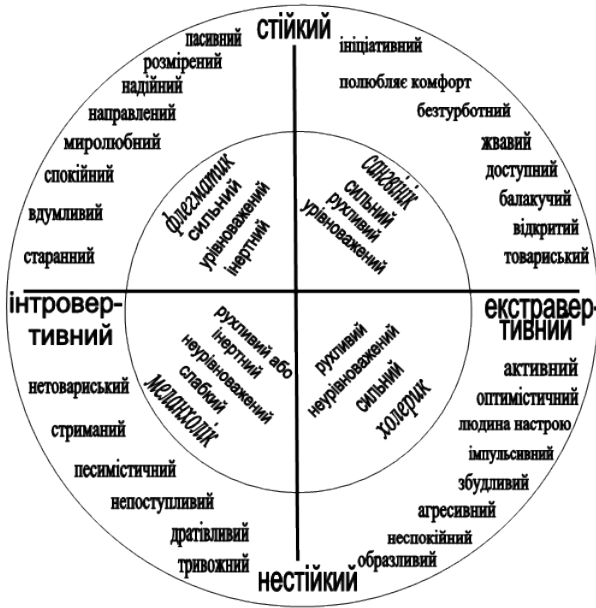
стійкий

пасивний
розмірений
надійний
направлений
миролюбний
спокійний
вдумливий
старанний

ініціативний
полюбляє комфорт
безтурботний
жвавий
доступний
балакучий
відкритий
товариський

флегматик
сильний
урівноважений
інертний

сангвінік
сильний
рухливий
урівноважений

інтровертивний

екстравертивний

рухливий або інертний
неурівноважений
слабкий
меланхолік

рухливий
неурівноважений
сильний
холерик

нетоварнський
стриманий
песимістичний
непоступливий
дратівливий
тривожний

активний
оптимістичний
людина настрою
імпульсивний
збудливий
агресивний
неспокійний
образливий

нестійкий